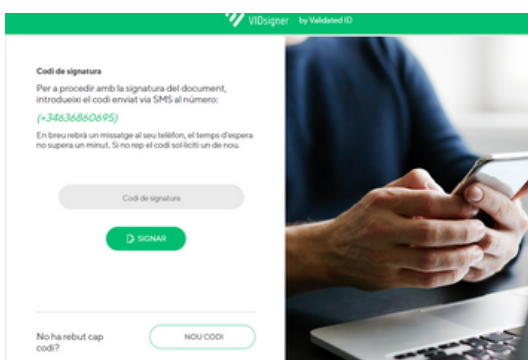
VIDsigner by Validated ID

Codi de signatura

Per a procedir amb la signatura del document, introdueixi el codi enviat via SMS al número:

(+34636860695)

En breu rebrà un missatge al seu telèfon, el temps d'espera no supera un minut. Si no rep el codi sol·liciti un de nou.

Codi de signatura

SIGNAR

No ha rebut cap codi?

NOU CODI